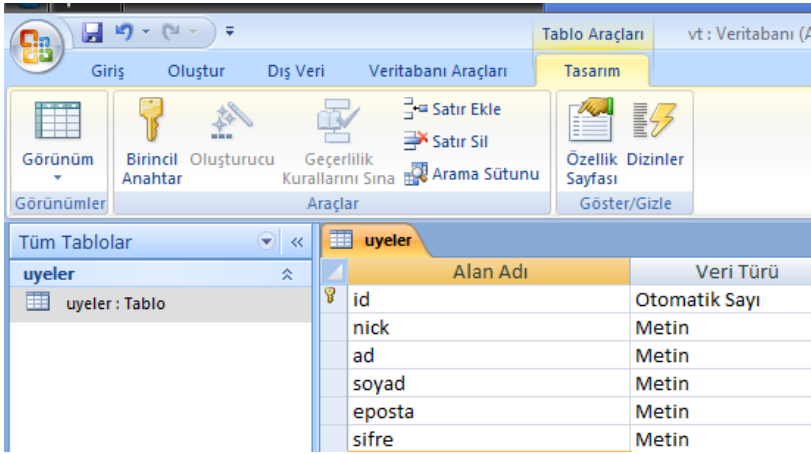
Tablo Araçları

vt : Veritabanı (A

Giriş   Oluştur   Dış Veri   Veritabanı Araçları   Tasarım

Görünüm

Görünümler

Birincil Anahtar   Oluşturucu   Geçerlilik Kurallarını Sına

Satır Ekle
Satır Sil
Arama Sütunu

Araçlar

Özellik Sayfası   Dizinler

Göster/Gizle

Tüm Tablolar

uyeler

uyeler : Tablo

uyeler

| Alan Adı | Veri Türü |
|---|---|
| id | Otomatik Sayı |
| nick | Metin |
| ad | Metin |
| soyad | Metin |
| eposta | Metin |
| sifre | Metin |